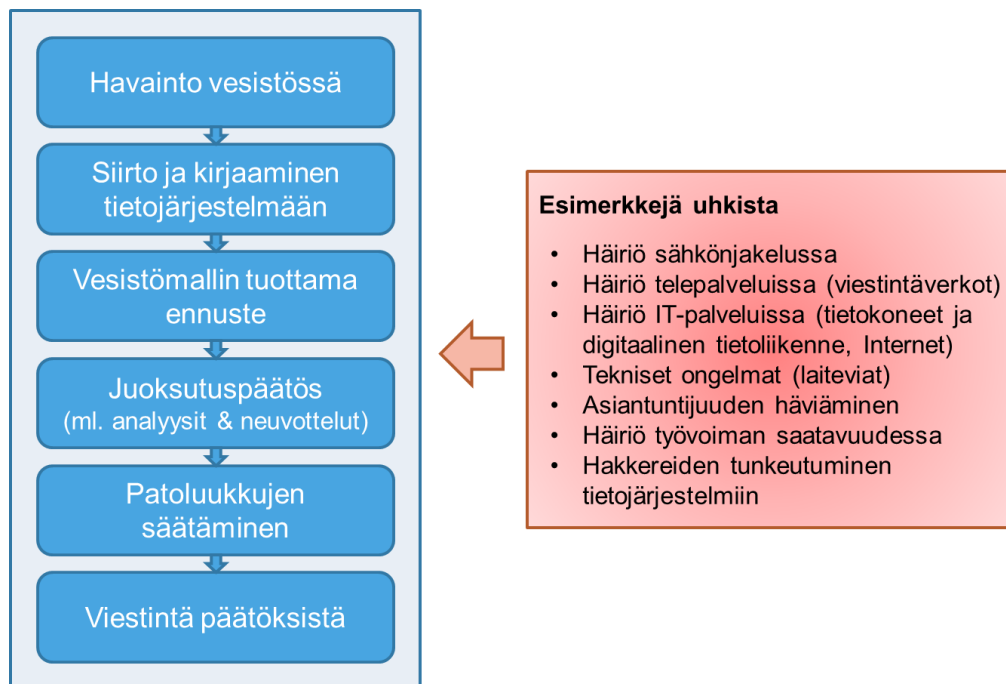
Havainto vesistössä

Siirto ja kirjaaminen tietojärjestelmään

Vesistömallin tuottama ennuste

Juoksutuspäätös (ml. analyysit & neuvottelut)

Patoluukkujen säätäminen

Viestintä päätöksistä

Esimerkkejä uhkista

- Häiriö sähkönjakelussa
- Häiriö telepalveluissa (viestintäverkot)
- Häiriö IT-palveluissa (tietokoneet ja digitaalinen tietoliikenne, Internet)
- Tekniset ongelmat (laiteviat)
- Asiantuntijuuden häviäminen
- Häiriö työvoiman saatavuudessa
- Hakkereiden tunkeutuminen tietojärjestelmiin